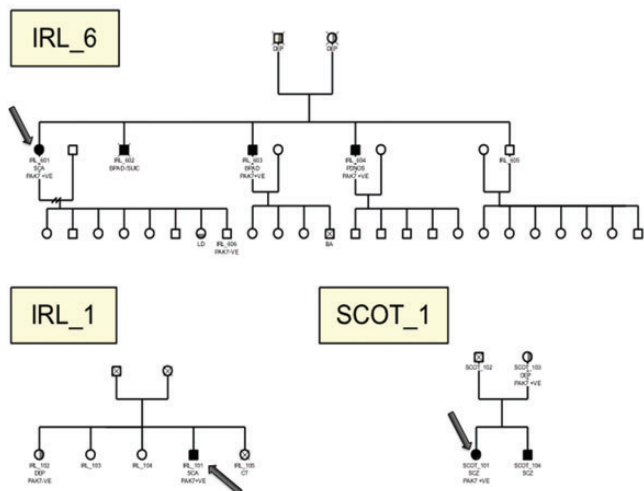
IRL_6

DEP

DEP

IRL_601
SCA
PAK7 +VE

IRL_602
BPAD (SUC

IRL_603
BPAD
PAK7 +VE

IRL_604
PDNOS
PAK7 +VE

IRL_605

LD

IRL_606
PAK7 -VE

SA

IRL_1

SCOT_1

IRL_102
DEP
PAK7-VE

IRL_103

IRL_104

IRL_101
SCA
PAK7+VE

IRL_105
CT

SCOT_102

SCOT_103
DEP
PAK7 +VE

SCOT_101
SCZ
PAK7 +VE

SCOT_104
SCZ